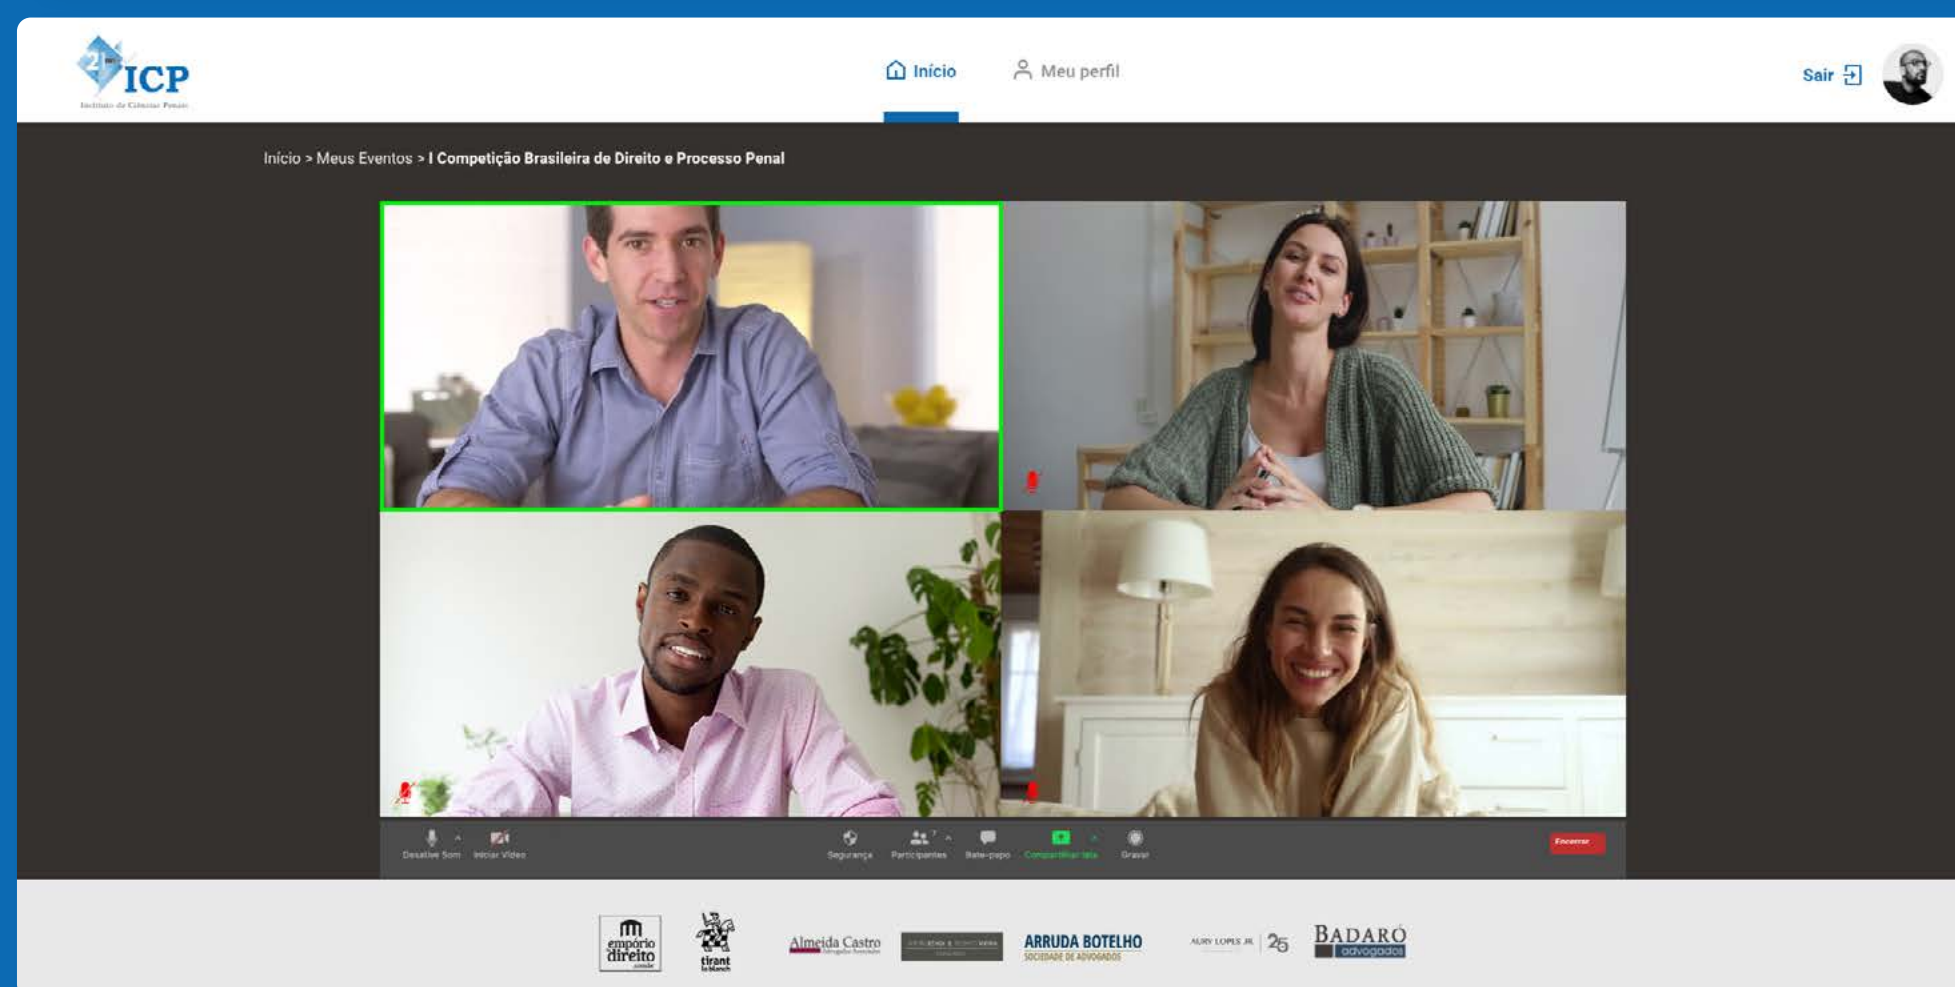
ICP
Instituto de Ciências Penais

Início
Meu perfil
Sair

Início > Meus Eventos > I Competição Brasileira de Direito e Processo Penal

Desative Som
Iniciar Vídeo
Segurança
Participantes
Bate-papo
Compartilhar tela
Gravar
Encerrar

empório direito
tirant lo blanch
Almeida Castro
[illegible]
ARRUDA BOTELHO
SOCIEDADE DE ADVOGADOS
AURY LOPES JR. 25
BADARÓ advogados